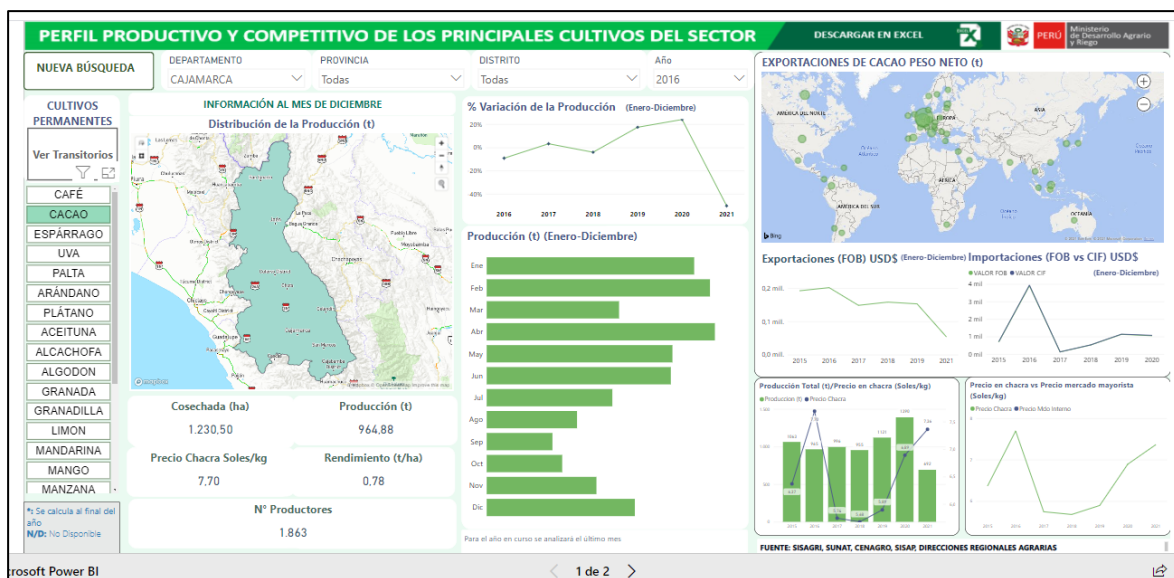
PERFIL PRODUCTIVO Y COMPETITIVO DE LOS PRINCIPALES CULTIVOS DEL SECTOR

DESCARGAR EN EXCEL

PERÚ Ministerio de Desarrollo Agrario y Riego

NUEVA BÚSQUEDA

DEPARTAMENTO
CAJAMARCA

PROVINCIA
Todas

DISTRITO
Todas

Año
2016

CULTIVOS PERMANENTES

Ver Transitorios

CAFÉ
CACAO
ESPÁRRAGO
UVA
PALTA
ARÁNDANO
PLÁTANO
ACEITUNA
ALCACHOFA
ALGODON
GRANADA
GRANADILLA
LIMON
MANDARINA
MANGO
MANZANA

*: Se calcula al final del año
N/D: No Disponible

INFORMACIÓN AL MES DE DICIEMBRE

Distribución de la Producción (t)

Cosechada (ha)
1.230,50

Producción (t)
964,88

Precio Chacra Soles/kg
7,70

Rendimiento (t/ha)
0,78

N° Productores
1.863

% Variación de la Producción (Enero-Diciembre)

20%
0%
-20%
-40%

2016 2017 2018 2019 2020 2021

Producción (t) (Enero-Diciembre)

Ene
Feb
Mar
Abr
May
Jun
Jul
Ago
Sep
Oct
Nov
Dic

Para el año en curso se analizará el último mes

EXPORTACIONES DE CACAO PESO NETO (t)

AMÉRICA DEL NORTE
EUROPA
ASIA
ÁFRICA
AMÉRICA DEL SUR
OCEANÍA

Exportaciones (FOB) USD$ (Enero-Diciembre)

0,2 mil.
0,1 mil.
0,0 mil.

2015 2016 2017 2018 2019 2020 2021

Importaciones (FOB vs CIF) USD$

● VALOR FOB ● VALOR CIF (Enero-Diciembre)

4 mil
3 mil
2 mil
1 mil
0 mil

2015 2016 2017 2018 2019 2020

Producción Total (t)/Precio en chacra (Soles/kg)

● Produccion (t) ● Precio Chacra

2015 2016 2017 2018 2019 2020 2021

Precio en chacra vs Precio mercado mayorista (Soles/kg)

● Precio Chacra ● Precio Mdo Interno

2015 2016 2017 2018 2019 2020 2021

FUENTE: SISAGRI, SUNAT, CENAGRO, SISAP, DIRECCIONES REGIONALES AGRARIAS

rosoft Power BI

1 de 2